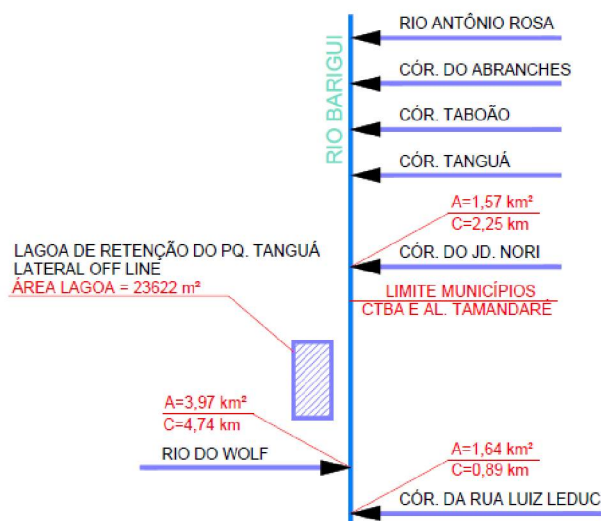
RIO BARIGUI

RIO ANTÔNIO ROSA

CÓR. DO ABRANCHES

CÓR. TABOÃO

CÓR. TANGUÁ

A=1,57 km²
C=2,25 km

CÓR. DO JD. NORI

LAGOA DE RETENÇÃO DO PQ. TANGUÁ
LATERAL OFF LINE
ÁREA LAGOA = 23622 m²

LIMITE MUNICÍPIOS
CTBA E AL. TAMANDARÉ

A=3,97 km²
C=4,74 km

RIO DO WOLF

A=1,64 km²
C=0,89 km

CÓR. DA RUA LUIZ LEDUC